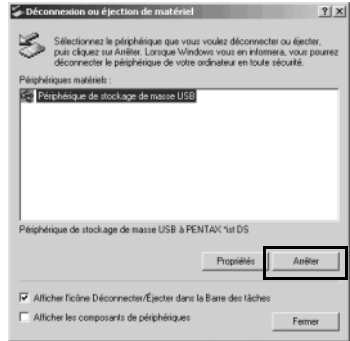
Déconnexion ou éjection de matériel

?X

Sélectionnez le périphérique que vous voulez déconnecter ou éjecter, puis cliquez sur Arrêter. Lorsque Windows vous en informera, vous pourrez déconnecter le périphérique de votre ordinateur en toute sécurité.

Périphériques matériels :

Périphérique de stockage de masse USB

Périphérique de stockage de masse USB à PENTAX *ist DS

Propriétés

Arrêter

Afficher l'icône Déconnecter/Éjecter dans la Barre des tâches

Afficher les composants de périphériques

Fermer